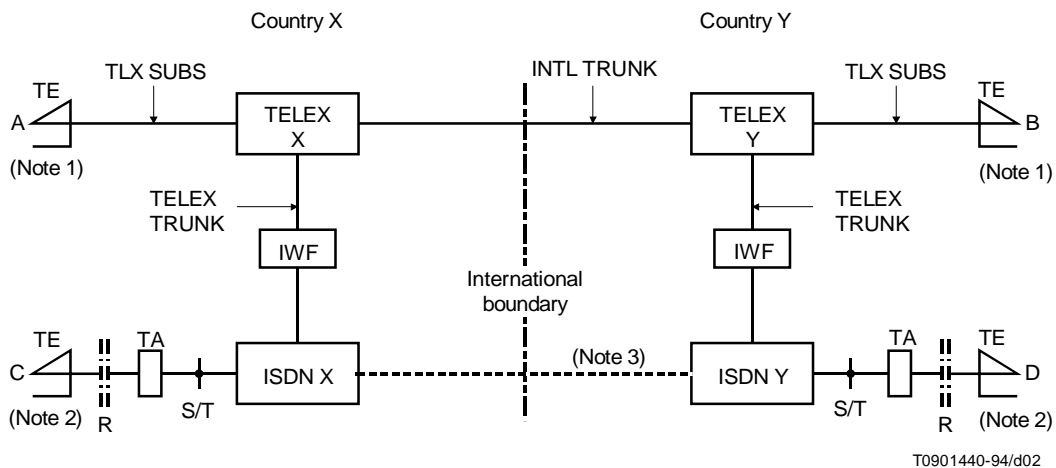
Country X

Country Y

TE

TLX SUBS

INTL TRUNK

TLX SUBS

TE

A

TELEX X

TELEX Y

B

(Note 1)

(Note 1)

TELEX TRUNK

TELEX TRUNK

IWF

IWF

International boundary

TE

TA

(Note 3)

TA

TE

C

ISDN X

ISDN Y

D

(Note 2)

R

S/T

S/T

R

(Note 2)

T0901440-94/d02